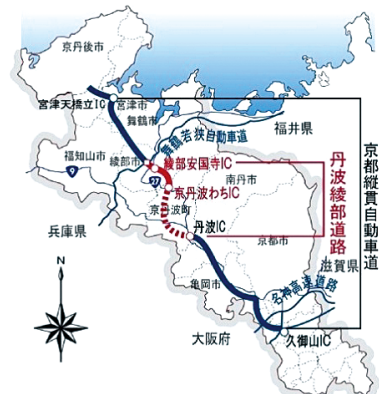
京丹後市

宮津天橋立IC
宮津市
舞鶴市
舞鶴若狭自動車道
福井県
福知山市
9
綾部市
綾部安国寺IC
27
南丹市
京丹波わちIC
京丹波町
丹波IC
京都市
兵庫県
N
亀岡市
名神高速道路
滋賀県
大阪府
久御山IC

京都縦貫自動車道

丹波綾部道路